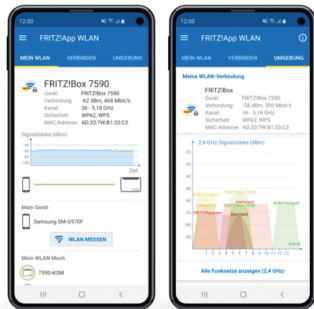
12:00

FRITZ!App WLAN

MEIN WLAN VERBINDEN UMGEBUNG

FRITZ!Box 7590
Gerät: FRITZ!Box 7590
Verbindung: -62 dBm, 468 Mbit/s
Kanal: 36 - 5,18 GHz
Sicherheit: WPA2, WPS
MAC-Adresse: AD:33:7W:B1:33:C3

Signalstärke (dBm)

Zeit

Mein Gerät
Samsung SM-G970F

WLAN MESSEN

Mein WLAN Mesh
7590-KOM

12:00

FRITZ!App WLAN

MEIN WLAN VERBINDEN UMGEBUNG

Meine WLAN-Verbindung

FRITZ!Box
Gerät: FRITZ!Box 7590
Verbindung: -58 dBm, 390 Mbit/s
Kanal: 36 - 5,18 GHz
Sicherheit: WPA2, WPS
MAC-Adresse: AD:33:7W:B1:33:C3

2,4 GHz Signalstärke (dBm)

Kanal

Alle Funknetze anzeigen (2,4 GHz)